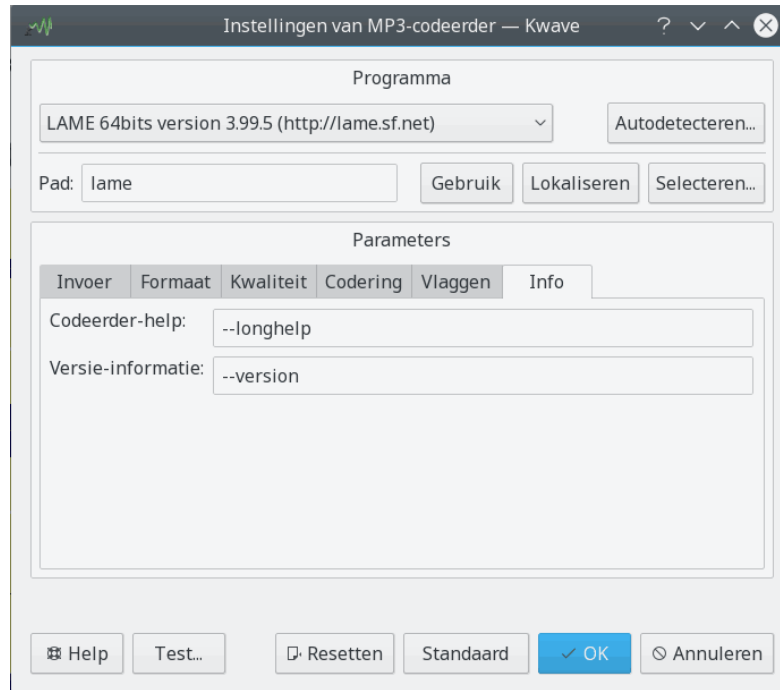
Instellingen van MP3-codeerder — Kwave

Programma

LAME 64bits version 3.99.5 (http://lame.sf.net)

Autodetecteren...

Pad: lame

Gebruik

Lokaliseren

Selecteren...

Parameters

| Invoer | Formaat | Kwaliteit | Codering | Vlaggen | Info |
|---|---|---|---|---|---|

Codeerder-help: --longhelp

Versie-informatie: --version

Help

Test...

Resetten

Standaard

OK

Annuleren